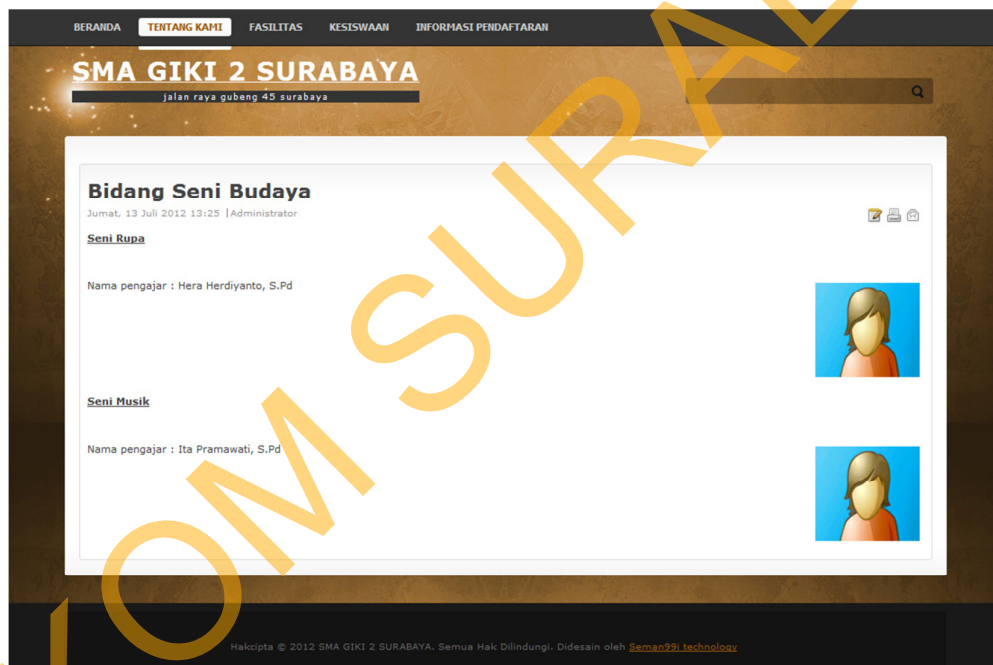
BERANDA TENTANG KAMI FASILITAS KESISWAAN INFORMASI PENDAFTARAN

SMA GIKI 2 SURABAYA
jalan raya gubeng 45 surabaya

Bidang Seni Budaya
Jumat, 13 Juli 2012 13:25 | Administrator

Seni Rupa

Nama pengajar : Hera Herdiyanto, S.Pd

Seni Musik

Nama pengajar : Ita Pramawati, S.Pd

Hakcipta © 2012 SMA GIKI 2 SURABAYA. Semua Hak Dilindungi. Didesain oleh Seman99i technology

IKOM SURA